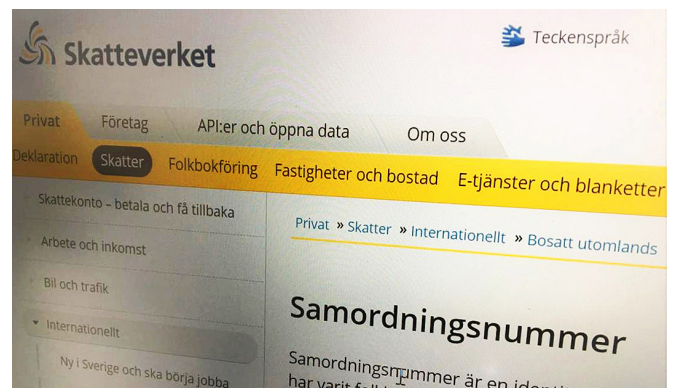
Skatteverket

Teckenspråk

Privat Företag API:er och öppna data Om oss

Deklaration Skatter Folkbokföring Fastigheter och bostad E-tjänster och blanketter

Skattekonto – betala och få tillbaka

Arbete och inkomst

Bil och trafik

Internationellt

Ny i Sverige och ska börja jobba

Privat » Skatter » Internationellt » Bosatt utomlands

Samordningsnummer

Samordningsnummer är en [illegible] har varit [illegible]